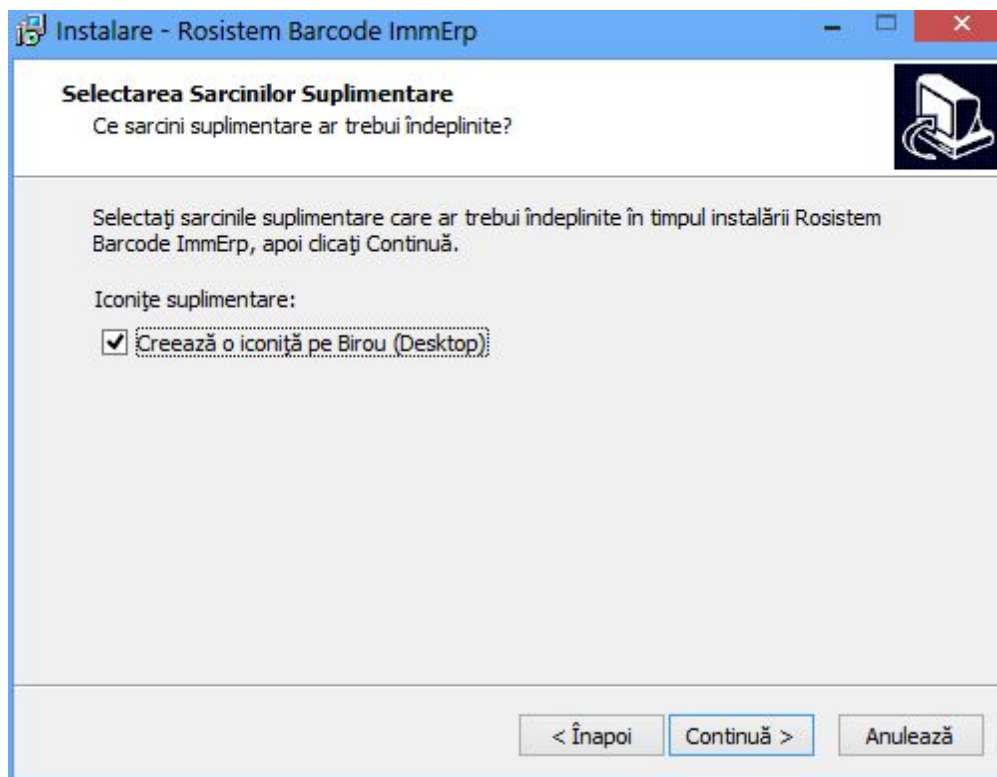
Instalare - Rosistem Barcode ImmErp

Selectarea Sarcinilor Suplimentare
Ce sarcini suplimentare ar trebui îndeplinite?

Selectaţi sarcinile suplimentare care ar trebui îndeplinite în timpul instalării Rosistem Barcode ImmErp, apoi clicaţi Continuă.

Iconiţe suplimentare:

Creează o iconiţă pe Birou (Desktop)

< Înapoi | Continuă > | Anulează